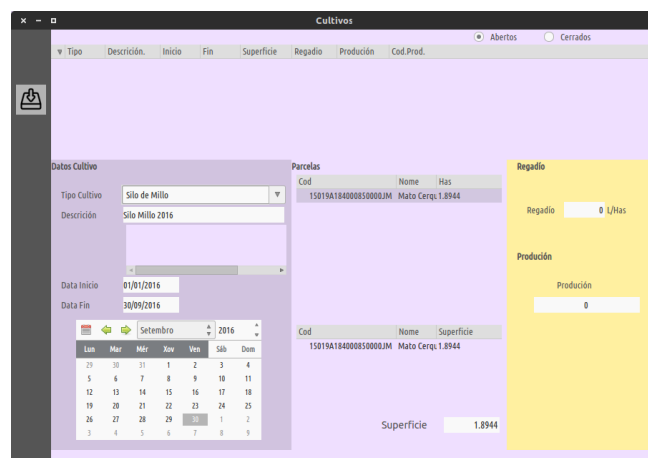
× – ▫ Cultivos

Abertos Cerrados

| Tipo | Descrición. | Inicio | Fin | Superficie | Regadio | Produción | Cod.Prod. |
|---|---|---|---|---|---|---|---|

Datos Cultivo

Tipo Cultivo Silo de Millo

Descrición Silo Millo 2016

Data Inicio 01/01/2016

Data Fin 30/09/2016

Setembro 2016

| Lun | Mar | Mér | Xov | Ven | Sáb | Dom |
|---|---|---|---|---|---|---|
| 29 | 30 | 31 | 1 | 2 | 3 | 4 |
| 5 | 6 | 7 | 8 | 9 | 10 | 11 |
| 12 | 13 | 14 | 15 | 16 | 17 | 18 |
| 19 | 20 | 21 | 22 | 23 | 24 | 25 |
| 26 | 27 | 28 | 29 | 30 | 1 | 2 |
| 3 | 4 | 5 | 6 | 7 | 8 | 9 |

Parcelas

| Cod | Nome | Has |
|---|---|---|
| 15019A184000850000JM | Mato Cerqu | 1.8944 |

| Cod | Nome | Superficie |
|---|---|---|
| 15019A184000850000JM | Mato Cerqu | 1.8944 |

Superficie 1.8944

Regadío

Regadío 0 L/Has

Produción

Produción

0